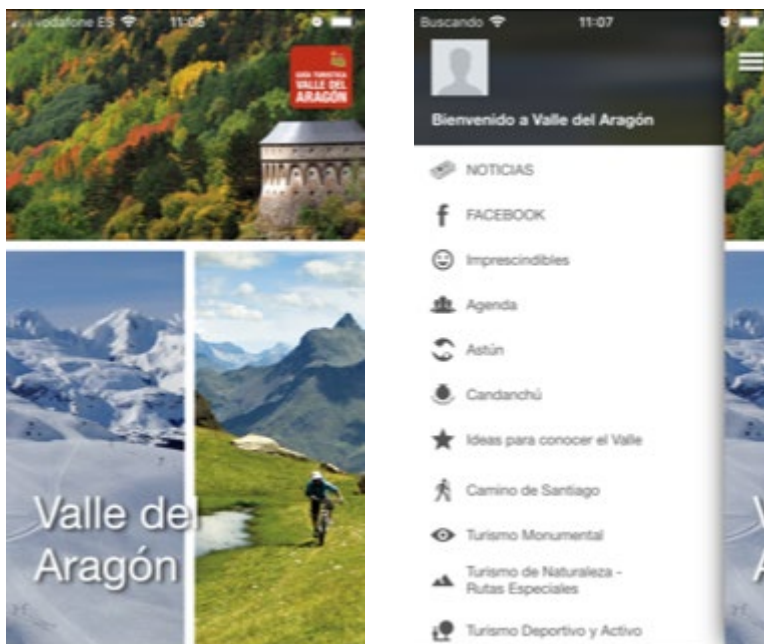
vodafone ES 11:06

GUIA TURISTICA VALLE DEL ARAGÓN

Valle del Aragón

Buscando 11:07

Bienvenido a Valle del Aragón

NOTICIAS

FACEBOOK

Imprescindibles

Agenda

Astún

Candanchú

Ideas para conocer el Valle

Camino de Santiago

Turismo Monumental

Turismo de Naturaleza - Rutas Especiales

Turismo Deportivo y Activo